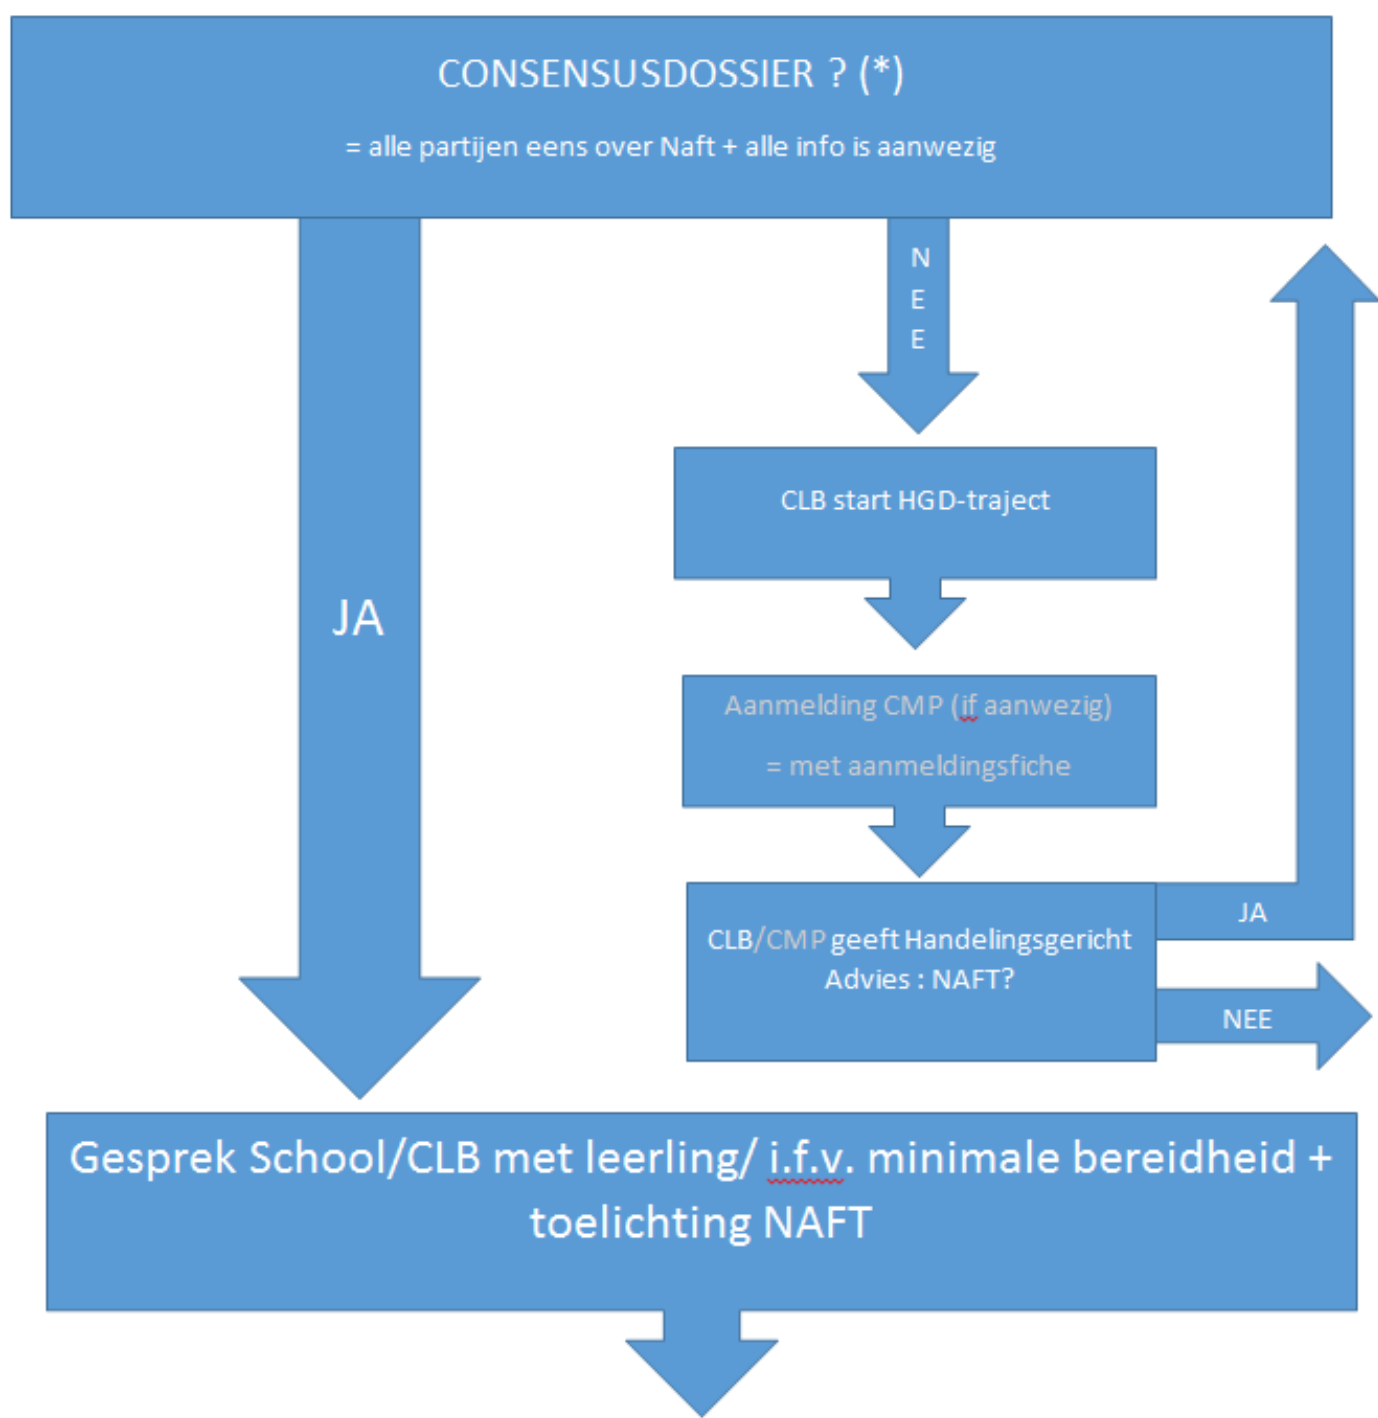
CONSENSUSDOSSIER ? (*)

= alle partijen eens over Naft + alle info is aanwezig

N
E
E

JA

CLB start HGD-traject

Aanmelding CMP (if aanwezig)

= met aanmeldingsfiche

CLB/CMP geeft Handelingsgericht Advies : NAFT?

JA

NEE

Gesprek School/CLB met leerling/ i.f.v. minimale bereidheid + toelichting NAFT